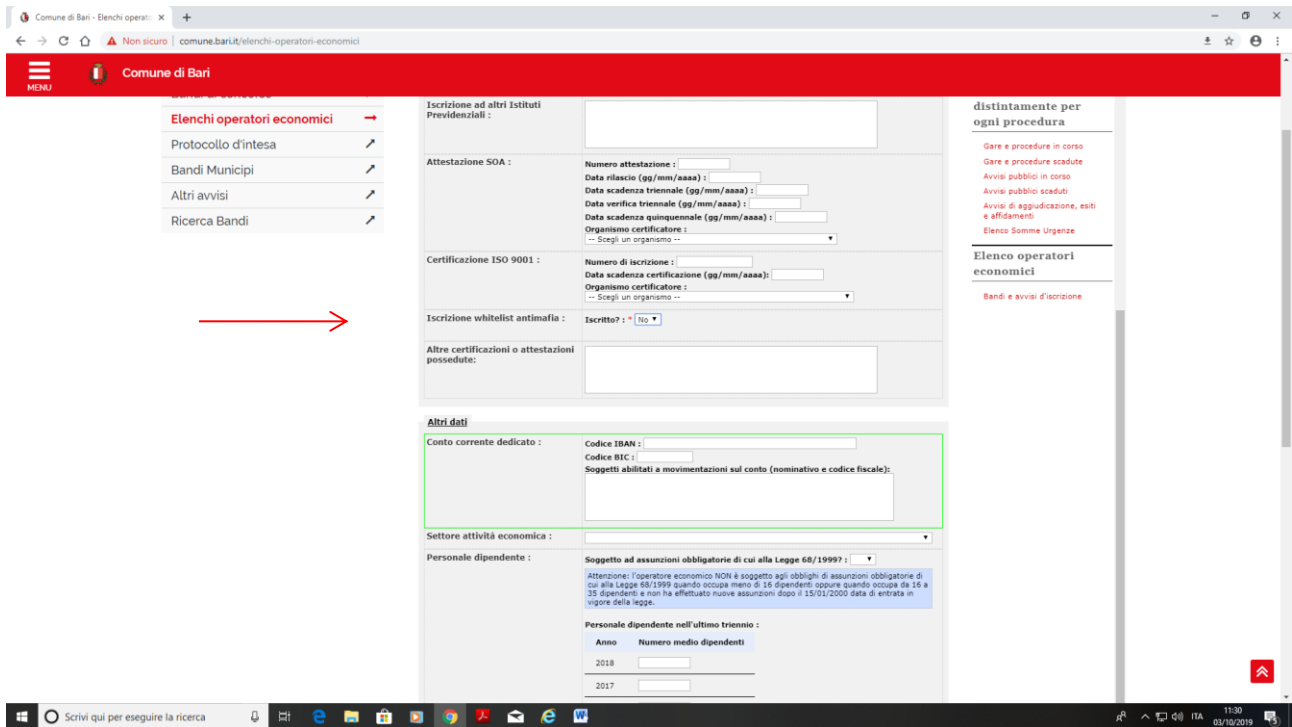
Comune di Bari - Elenchi operat ×  +

Non sicuro | comune.bari.it/elenchi-operatori-economici

MENU

Comune di Bari

Elenchi operatori economici
Protocollo d'intesa
Bandi Municipi
Altri avvisi
Ricerca Bandi

Iscrizione ad altri Istituti Previdenziali :

Attestazione SOA :
Numero attestazione :
Data rilascio (gg/mm/aaaa) :
Data scadenza triennale (gg/mm/aaaa) :
Data verifica triennale (gg/mm/aaaa) :
Data scadenza quinquennale (gg/mm/aaaa) :
Organismo certificatore :
-- Scegli un organismo --

Certificazione ISO 9001 :
Numero di iscrizione :
Data scadenza certificazione (gg/mm/aaaa):
Organismo certificatore :
-- Scegli un organismo --

Iscrizione whitelist antimafia :
Iscritto? : * No

Altre certificazioni o attestazioni possedute:

Altri dati

Conto corrente dedicato :
Codice IBAN :
Codice BIC :
Soggetti abilitati a movimentazioni sul conto (nominativo e codice fiscale):

Settore attività economica :

Personale dipendente :
Soggetto ad assunzioni obbligatorie di cui alla Legge 68/1999? :

Attenzione: l'operatore economico NON è soggetto agli obblighi di assunzioni obbligatorie di cui alla Legge 68/1999 quando occupa meno di 16 dipendenti oppure quando occupa da 16 a 35 dipendenti e non ha effettuato nuove assunzioni dopo il 15/01/2000 data di entrata in vigore della legge.

Personale dipendente nell'ultimo triennio :

| Anno | Numero medio dipendenti |
|---|---|
| 2018 | |
| 2017 | |

distintamente per ogni procedura

Gare e procedure in corso
Gare e procedure scadute
Avvisi pubblici in corso
Avvisi pubblici scaduti
Avvisi di aggiudicazione, esiti e affidamenti
Elenco Somme Urgenze

Elenco operatori economici

Bandi e avvisi d'iscrizione

Scrivi qui per eseguire la ricerca

ITA 11:30 03/10/2019